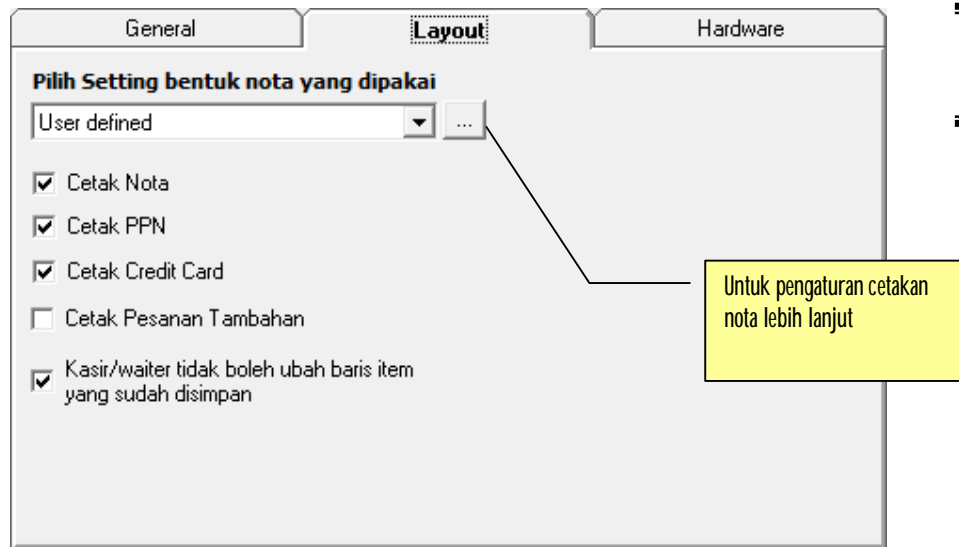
General | Layout | Hardware

Pilih Setting bentuk nota yang dipakai

User defined ...

Cetak Nota

Cetak PPN

Cetak Credit Card

Cetak Pesanan Tambahan

Kasir/waiter tidak boleh ubah baris item yang sudah disimpan

Untuk pengaturan cetakan nota lebih lanjut